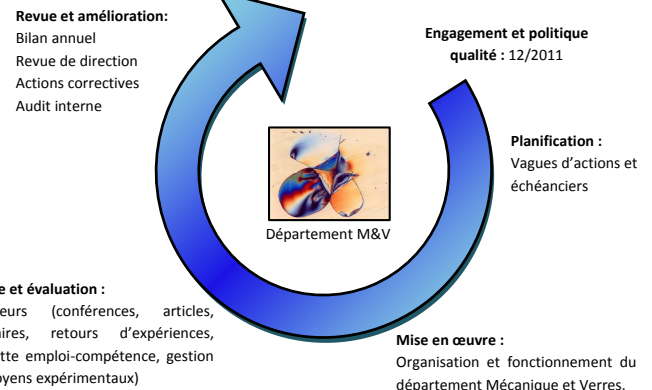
Revue et amélioration :
Bilan annuel
Revue de direction
Actions correctives
Audit interne

Engagement et politique qualité : 12/2011

Planification :
Vagues d'actions et échéanciers

Département M&V

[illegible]e et évaluation :
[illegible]eurs (conférences, articles, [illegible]ires, retours d'expériences, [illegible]tte emploi-compétence, gestion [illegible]oyens expérimentaux)

Mise en œuvre :
Organisation et fonctionnement du département Mécanique et Verres.